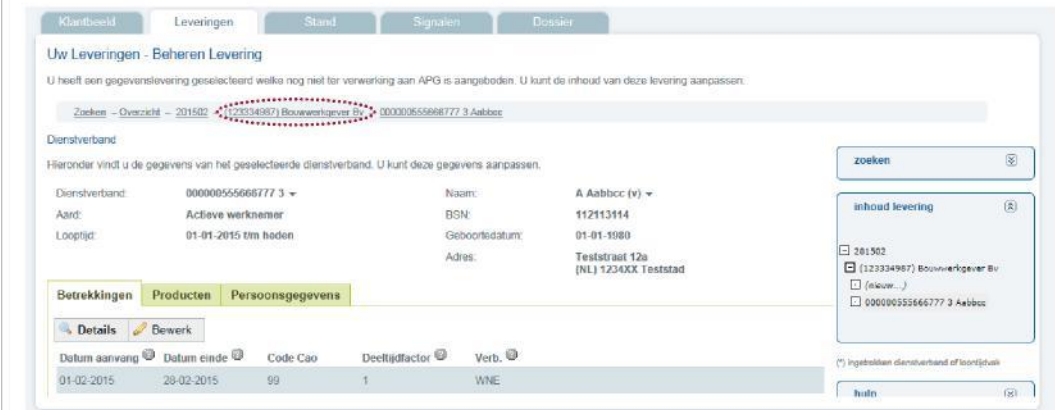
Klantbeeld Leveringen Stand Signalen Dossier

Uw Leveringen - Beheren Levering

U heeft een gegevenslevering geselecteerd welke nog niet ter verwerking aan APG is aangeboden. U kunt de inhoud van deze levering aanpassen.

Zoeken – Overzicht – 201502 – (123334987) Bouwwerkgever Bv – 000000555666777 3 Aabbcc

Dienstverband

Hieronder vindt u de gegevens van het geselecteerde dienstverband. U kunt deze gegevens aanpassen.

| | | | |
|---|---|---|---|
| Dienstverband: | 000000555666777 3 | Naam: | A Aabbcc (v) |
| Aard: | Actieve werknemer | BSN: | 112113114 |
| Looptijd: | 01-01-2015 t/m heden | Geboortedatum: | 01-01-1980 |
| | | Adres: | Teststraat 12a (NL) 1234XX Teststad |

Betrekkingen Producten Persoonsgegevens

Details Bewerk

| Datum aanvang | Datum einde | Code Cao | Deeltijdfactor | Verb. |
|---|---|---|---|---|
| 01-02-2015 | 28-02-2015 | 99 | 1 | WNE |

zoeken

inhoud levering

201502
(123334987) Bouwwerkgever Bv
(nieuw...)
000000555666777 3 Aabbcc

(*) ingetrokken dienstverband of loontijdvak

hulp